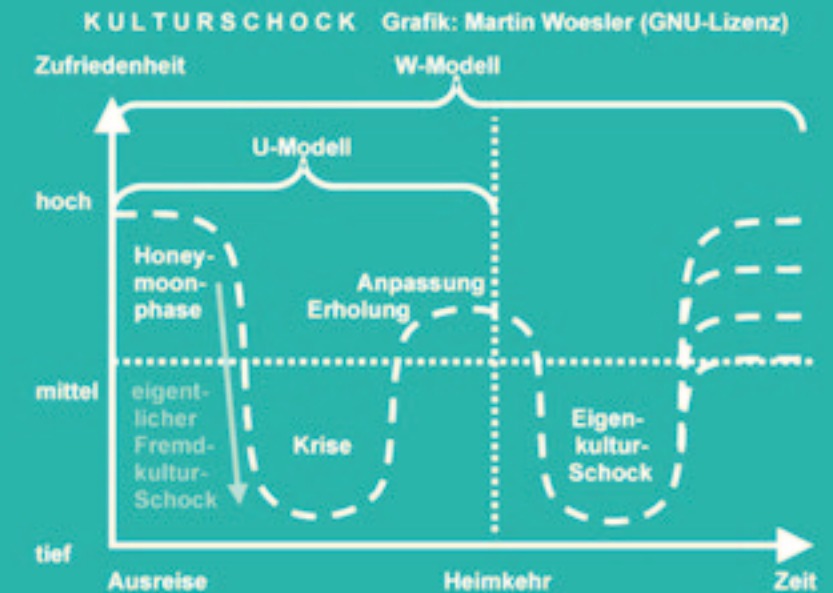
KULTURSCHOCK Grafik: Martin Woesler (GNU-Lizenz)

Zufriedenheit

W-Modell

U-Modell

hoch

Honeymoonphase

Anpassung
Erholung

mittel

eigentlicher Fremdkultur-Schock

Krise

Eigenkultur-Schock

tief

Ausreise

Heimkehr

Zeit